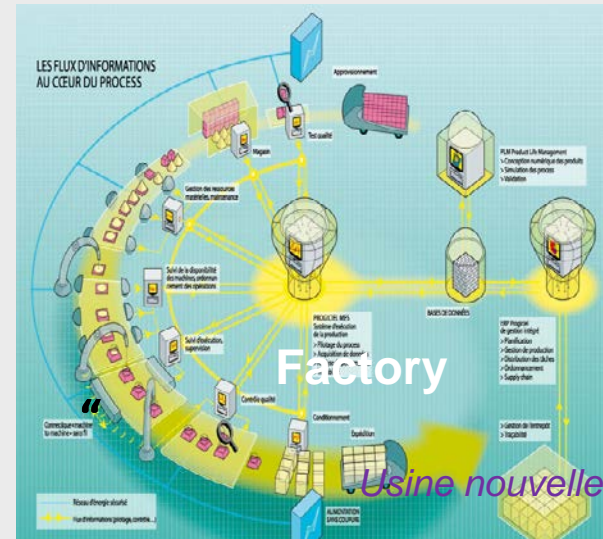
LES FLUX D'INFORMATIONS AU CŒUR DU PROCESS

Approvisionnement

Test qualité

Magasin

Gestion des ressources matérielles, maintenance

PLM Product Life Management
> Conception numérique des produits
> Simulation des process
> Validation

Suivi de la disponibilité des machines, ordonnancement des opérations

BASES DE DONNÉES

Suivi d'exécution, supervision

PRODUCTIQUE MES
Système d'exécution de la production
> Pilotage du process
> Acquisition de données

ERP Progiciel de gestion intégré
> Planification
> Gestion de production
> Distribution des tâches
> Ordonnancement
> Supply chain

Factory

Contrôle qualité

"

Connecteur «machine to machine» sans fil

Conditionnement

Expédition

> Gestion de l'entrepôt
> traçabilité

Usine nouvelle

Réseau d'énergie sécurisé

Flux d'informations (pilotage, contrôle...)

ALIMENTATION EN ÉNERGIE